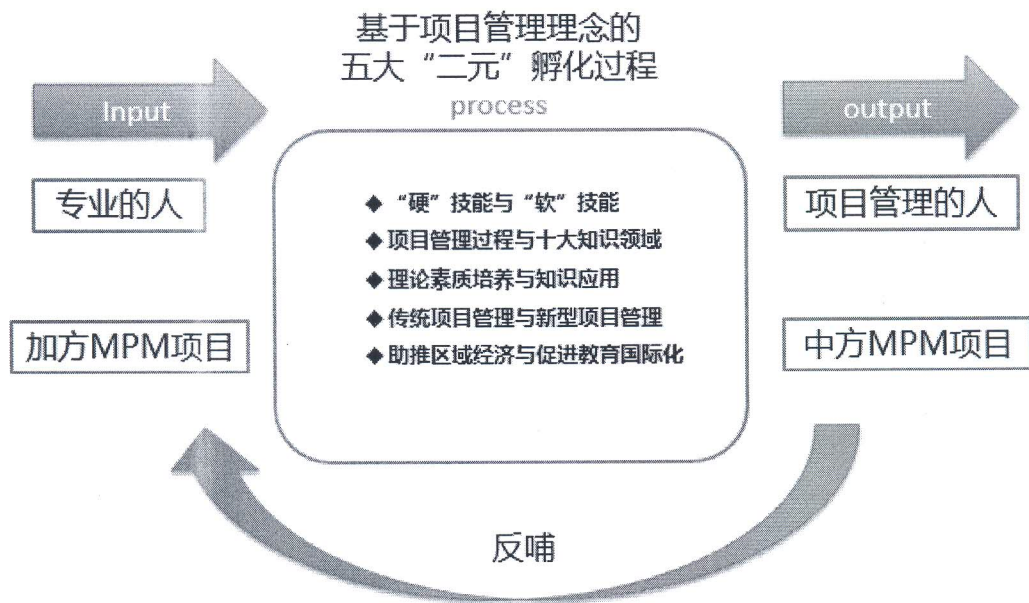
基于项目管理理念的
五大“二元”孵化过程

Input

process

output

专业的人

项目管理的人

◆“硬”技能与“软”技能
◆项目管理过程与十大知识领域
◆理论素质培养与知识应用
◆传统项目管理与新型项目管理
◆助推区域经济与促进教育国际化

加方MPM项目

中方MPM项目

反哺